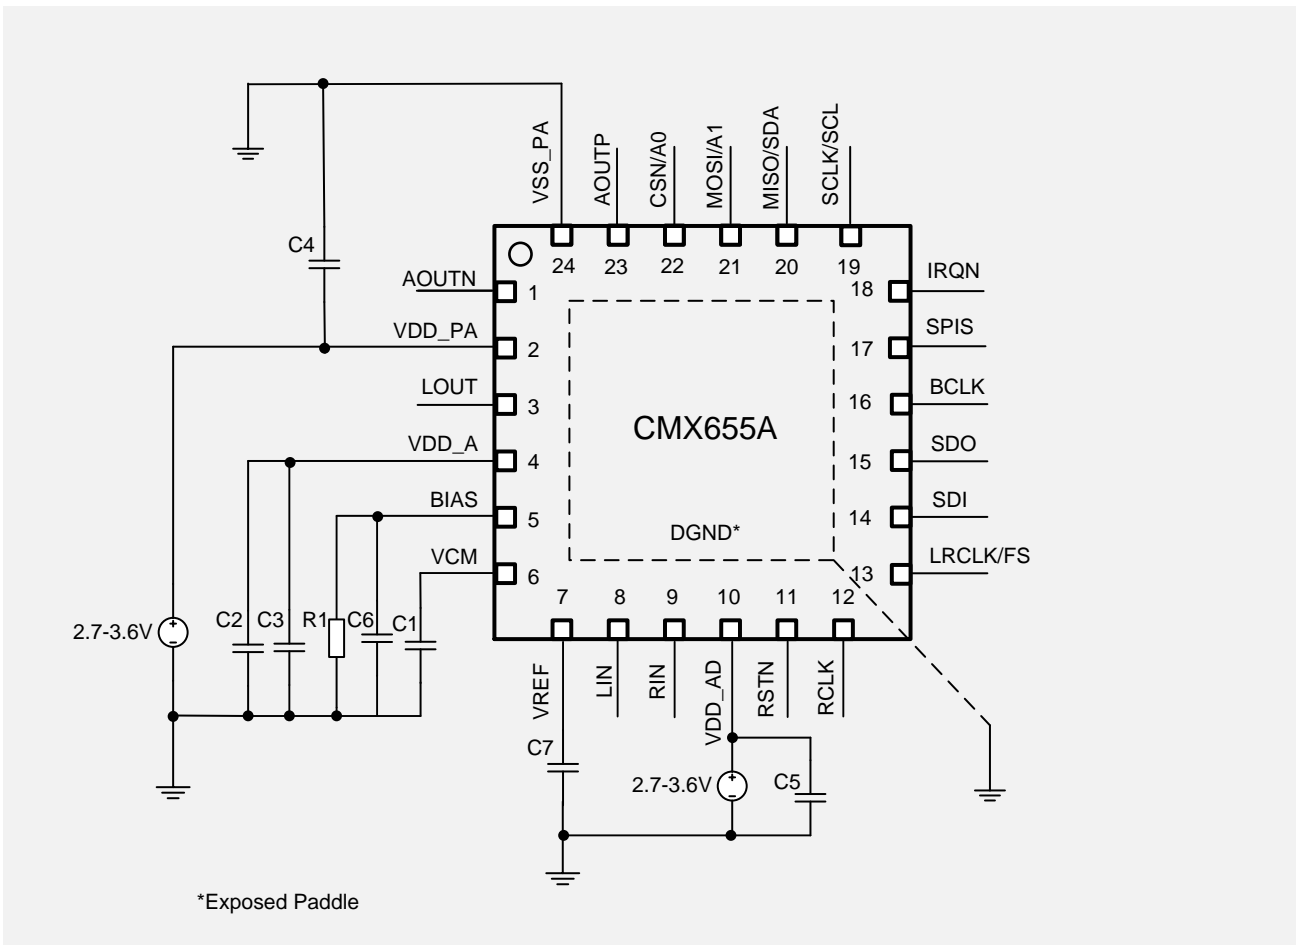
VSS_PA
AOUTP
CSN/A0
MOSI/A1
MISO/SDA
SCLK/SCL
24
23
22
21
20
19
C4
AOUTN
1
VDD_PA
2
LOUT
3
VDD_A
4
BIAS
5
VCM
6
IRQN
18
SPIS
17
BCLK
16
SDO
15
SDI
14
LRCLK/FS
13
CMX655A
DGND*
7
8
9
10
11
12
VREF
LIN
RIN
VDD_AD
RSTN
RCLK
2.7-3.6V
C2
C3
R1
C6
C1
C7
2.7-3.6V
C5
*Exposed Paddle